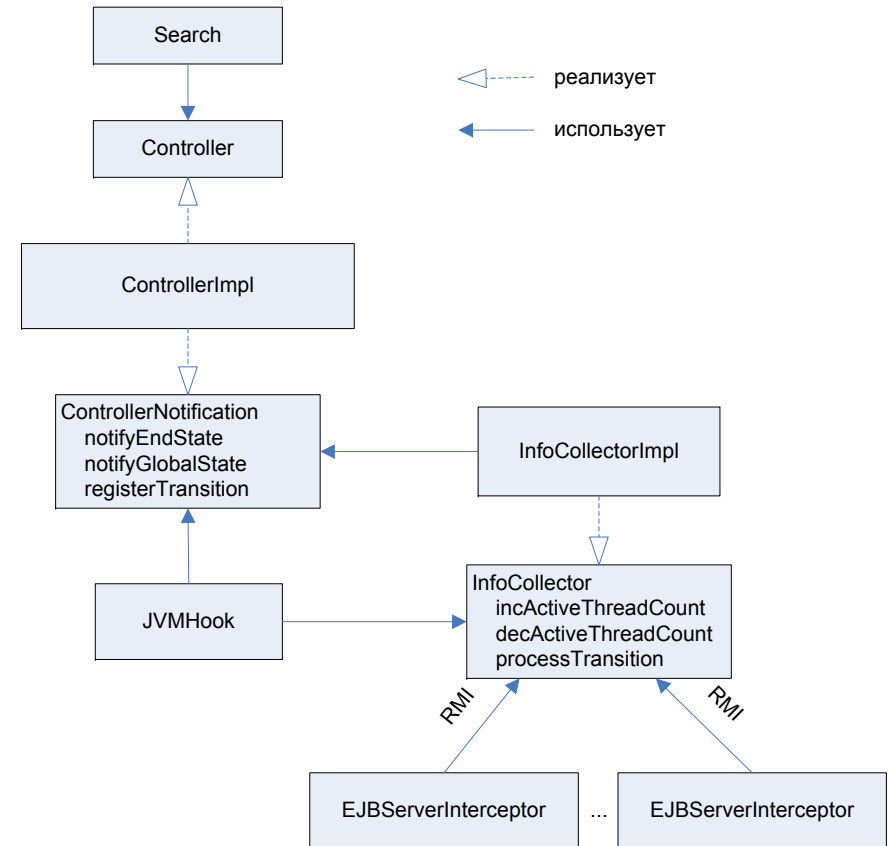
Search

реализует

использует

Controller

ControllerImpl

ControllerNotification
notifyEndState
notifyGlobalState
registerTransition

InfoCollectorImpl

JVMHook

InfoCollector
incActiveThreadCount
decActiveThreadCount
processTransition

RMI

RMI

EJBServerInterceptor

...

EJBServerInterceptor